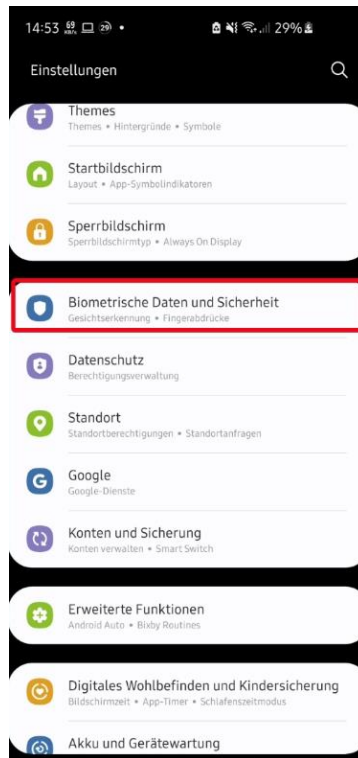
14:53 29%

Einstellungen

Themes
Themes • Hintergründe • Symbole

Startbildschirm
Layout • App-Symbolindikatoren

Sperrbildschirm
Sperrbildschirmtyp • Always On Display

Biometrische Daten und Sicherheit
Gesichtserkennung • Fingerabdrücke

Datenschutz
Berechtigungsverwaltung

Standort
Standortberechtigungen • Standortanfragen

Google
Google-Dienste

Konten und Sicherung
Konten verwalten • Smart Switch

Erweiterte Funktionen
Android Auto • Bixby Routines

Digitales Wohlbefinden und Kindersicherung
Bildschirmzeit • App-Timer • Schlafenszeitmodus

Akku und Gerätewartung